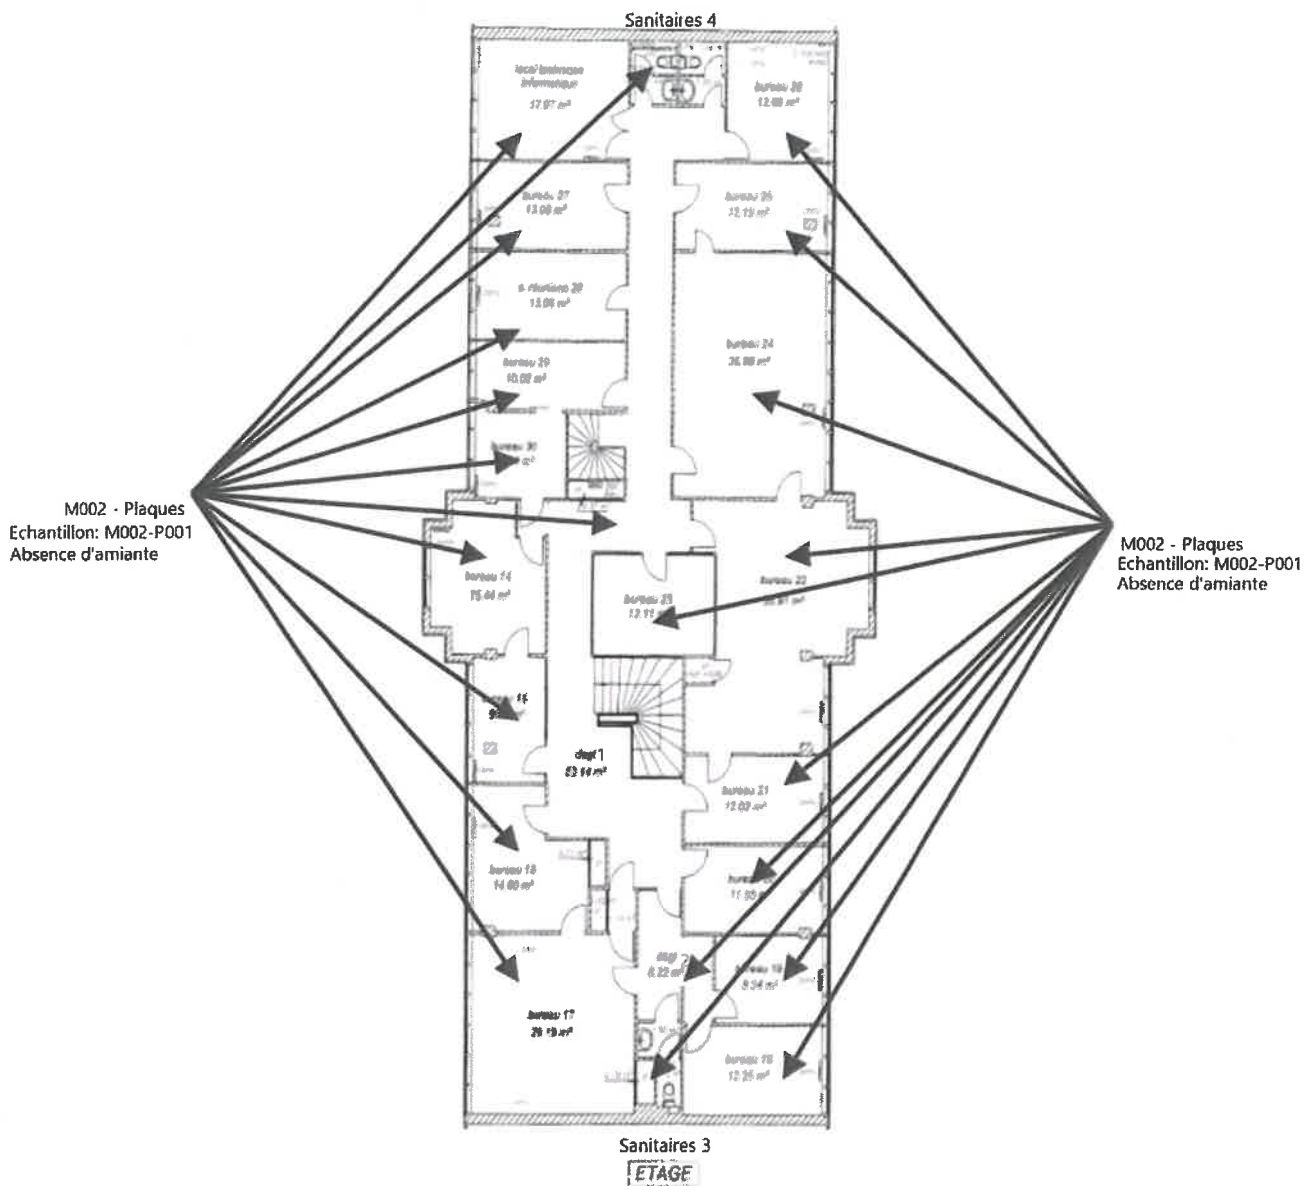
Sanitaires 4

local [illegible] informatique
17.97 m²

bureau 26
12.60 m²

bureau 27
13.08 m²

bureau 25
12.15 m²

s. réunions 28
13.06 m²

bureau 24
26.88 m²

bureau 29
10.02 m²

bureau 30
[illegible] m²

M002 - Plaques
Echantillon: M002-P001
Absence d'amiante

M002 - Plaques
Echantillon: M002-P001
Absence d'amiante

bureau 14
15.44 m²

bureau 23
12.11 m²

bureau 22
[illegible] m²

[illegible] 15
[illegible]

dgt 1
53.14 m²

bureau 21
12.02 m²

bureau 13
14.60 m²

bureau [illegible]
11.95 m²

dgt 2
8.22 m²

bureau 19
9.24 m²

bureau 17
25.19 m²

bureau 18
12.25 m²

Sanitaires 3
ETAGE